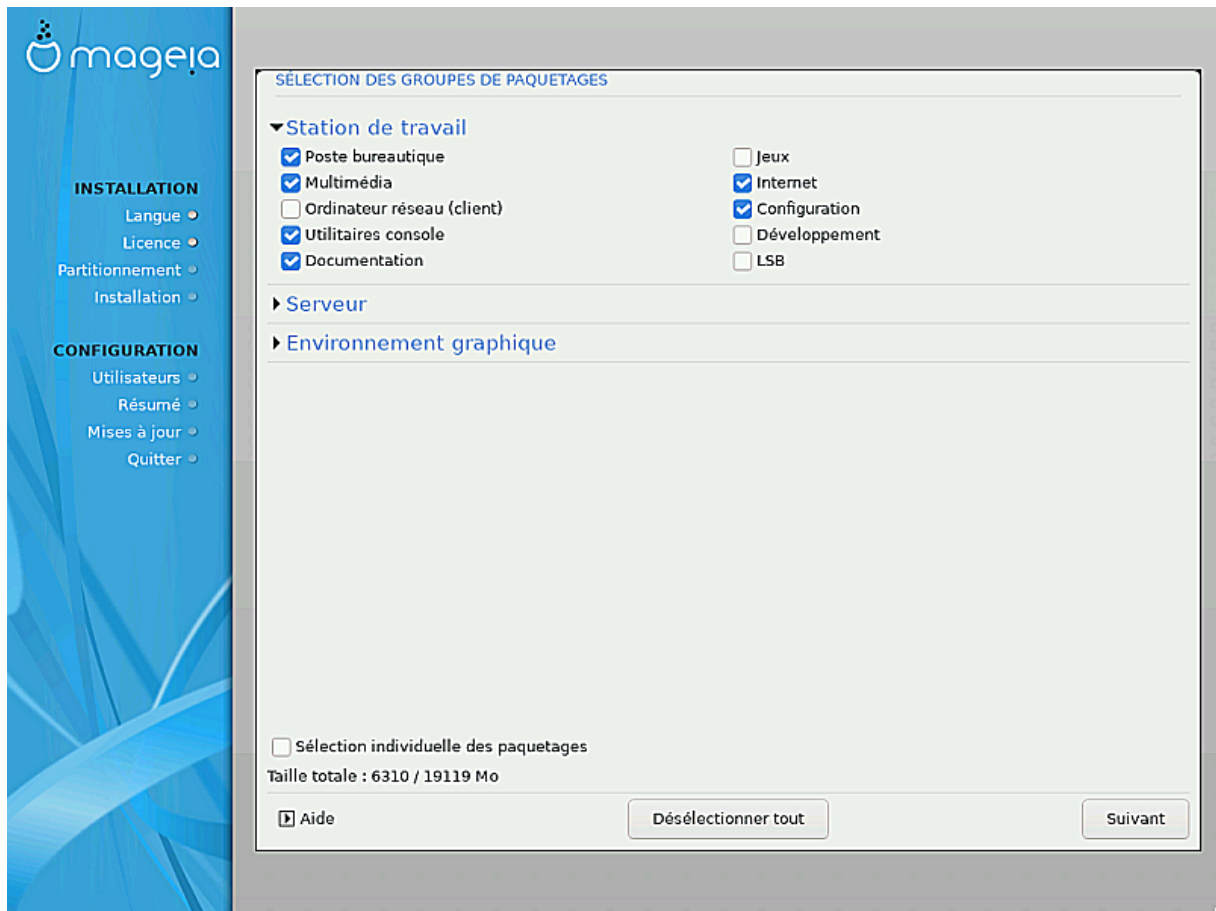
mageia

INSTALLATION
Langue
Licence
Partitionnement
Installation

CONFIGURATION
Utilisateurs
Résumé
Mises à jour
Quitter

SÉLECTION DES GROUPES DE PAQUETAGES

Station de travail

Poste bureautique
Multimédia
Ordinateur réseau (client)
Utilitaires console
Documentation

Jeux
Internet
Configuration
Développement
LSB

Serveur

Environnement graphique

Sélection individuelle des paquetages

Taille totale : 6310 / 19119 Mo

Aide

Désélectionner tout

Suivant